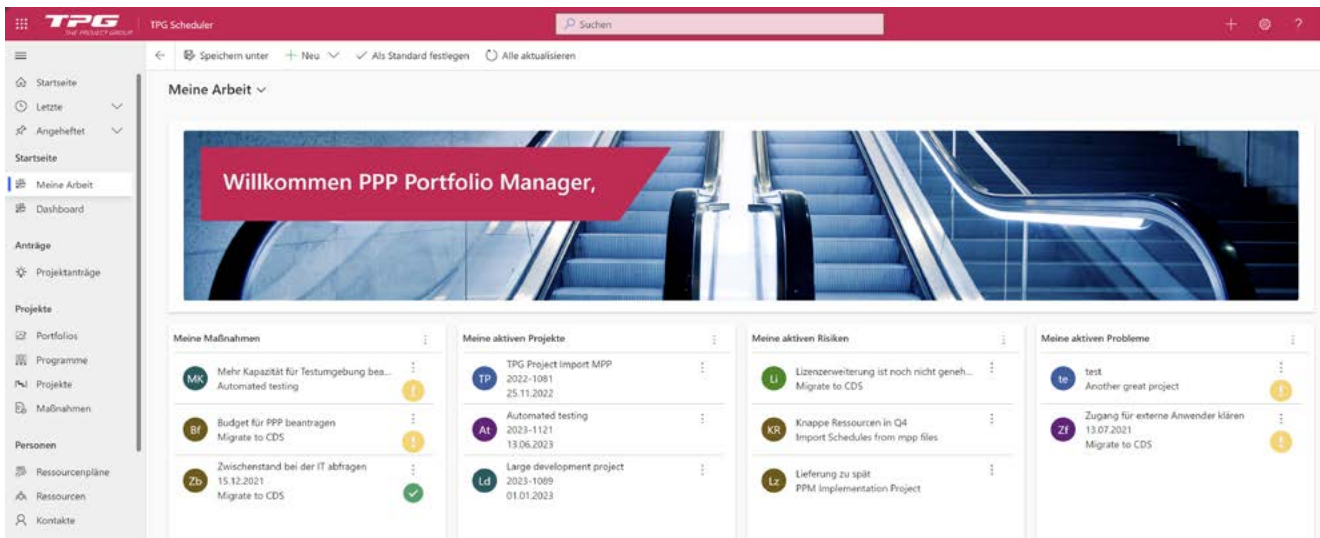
TPG THE PROJECT GROUP

TPG Scheduler

Suchen

+ ?

Startseite
Letzte
Angeheftet

Startseite
Meine Arbeit
Dashboard

Anträge
Projektanträge

Projekte
Portfolios
Programme
Projekte
Maßnahmen

Personen
Ressourcenpläne
Ressourcen
Kontakte

Speichern unter + Neu Als Standard festlegen Alle aktualisieren

Meine Arbeit

Willkommen PPP Portfolio Manager,

Meine Maßnahmen

MK Mehr Kapazität für Testumgebung bea...
Automated testing

Bf Budget für PPP beantragen
Migrate to CDS

Zb Zwischenstand bei der IT abfragen
15.12.2021
Migrate to CDS

Meine aktiven Projekte

TP TPG Project Import MPP
2022-1081
25.11.2022

At Automated testing
2023-1121
13.06.2023

Ld Large development project
2023-1089
01.01.2023

Meine aktiven Risiken

Li Lizenzerweiterung ist noch nicht geneh...
Migrate to CDS

KR Knappe Ressourcen in Q4
Import Schedules from mpp files

Lz Lieferung zu spät
PPM Implementation Project

Meine aktiven Probleme

te test
Another great project

Zf Zugang für externe Anwender klären
13.07.2021
Migrate to CDS